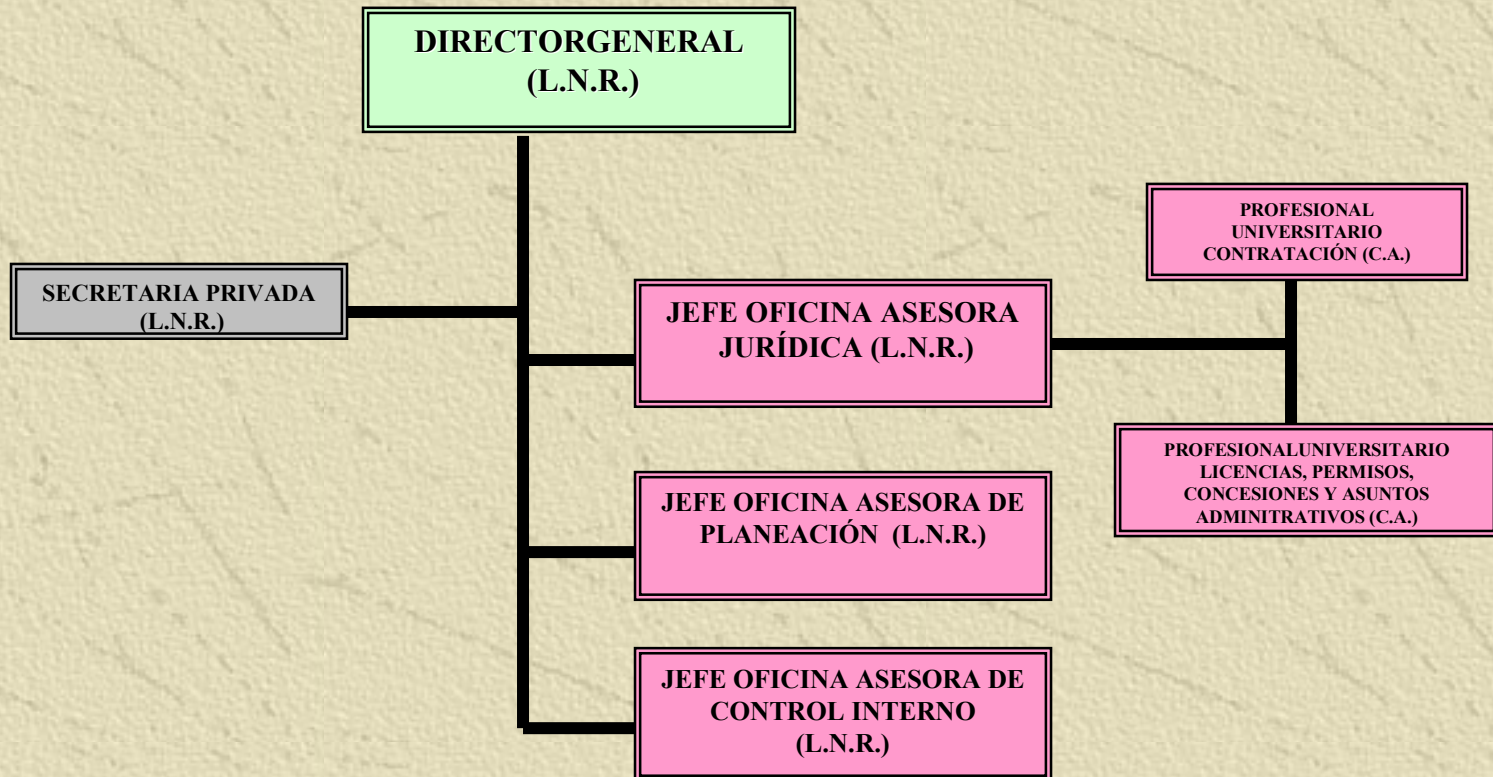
DIRECTORGENERAL
(L.N.R.)

SECRETARIA PRIVADA
(L.N.R.)

JEFE OFICINA ASESORA JURÍDICA (L.N.R.)

PROFESIONAL UNIVERSITARIO CONTRATACIÓN (C.A.)

PROFESIONALUNIVERSITARIO LICENCIAS, PERMISOS, CONCESIONES Y ASUNTOS ADMINITRATIVOS (C.A.)

JEFE OFICINA ASESORA DE PLANEACIÓN (L.N.R.)

JEFE OFICINA ASESORA DE CONTROL INTERNO (L.N.R.)